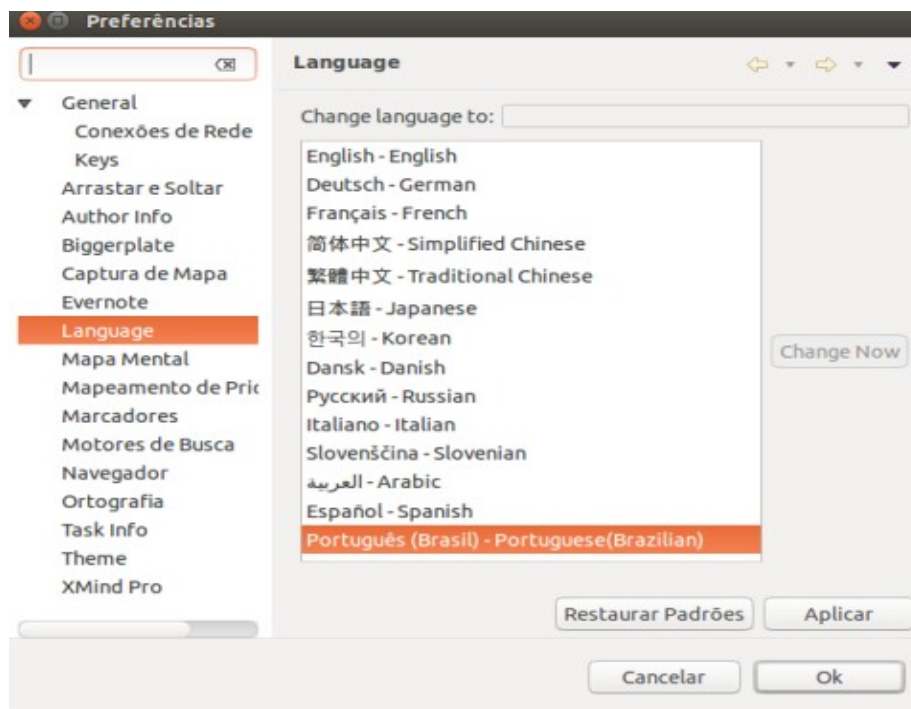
Preferências

General
Conexões de Rede
Keys
Arrastar e Soltar
Author Info
Biggerplate
Captura de Mapa
Evernote
Language
Mapa Mental
Mapeamento de Pric
Marcadores
Motores de Busca
Navegador
Ortografia
Task Info
Theme
XMind Pro

Language

Change language to:

English - English
Deutsch - German
Français - French
简体中文 - Simplified Chinese
繁體中文 - Traditional Chinese
日本語 - Japanese
한국의 - Korean
Dansk - Danish
Русский - Russian
Italiano - Italian
Slovenščina - Slovenian
العربية - Arabic
Español - Spanish
Português (Brasil) - Portuguese(Brazilian)

Change Now

Restaurar Padrões
Aplicar

Cancelar
Ok